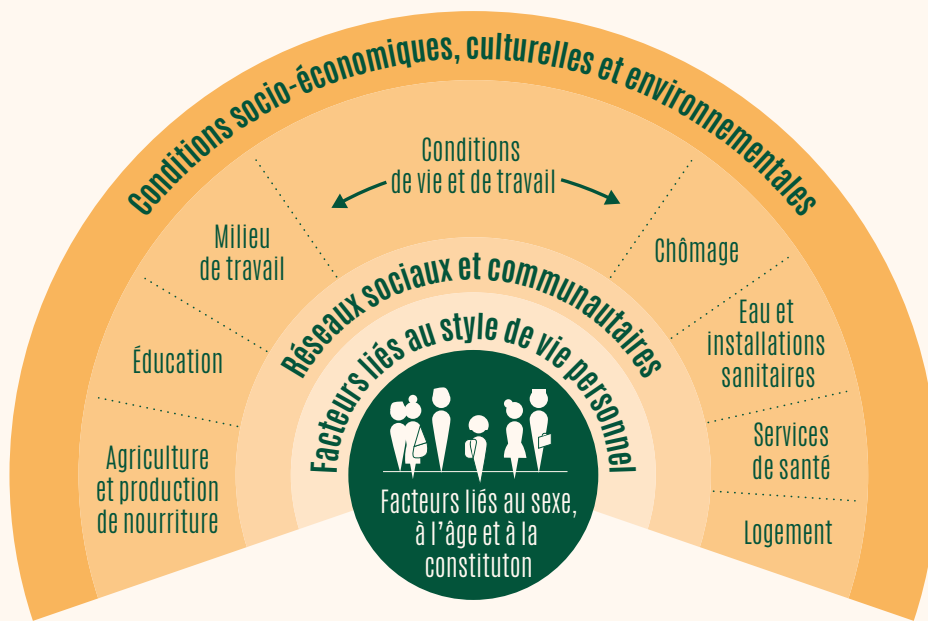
Conditions socio-économiques, culturelles et environnementales

Conditions de vie et de travail

Milieu de travail

Éducation

Agriculture et production de nourriture

Chômage

Eau et installations sanitaires

Services de santé

Logement

Réseaux sociaux et communautaires

Facteurs liés au style de vie personnel

Facteurs liés au sexe, à l'âge et à la constituton